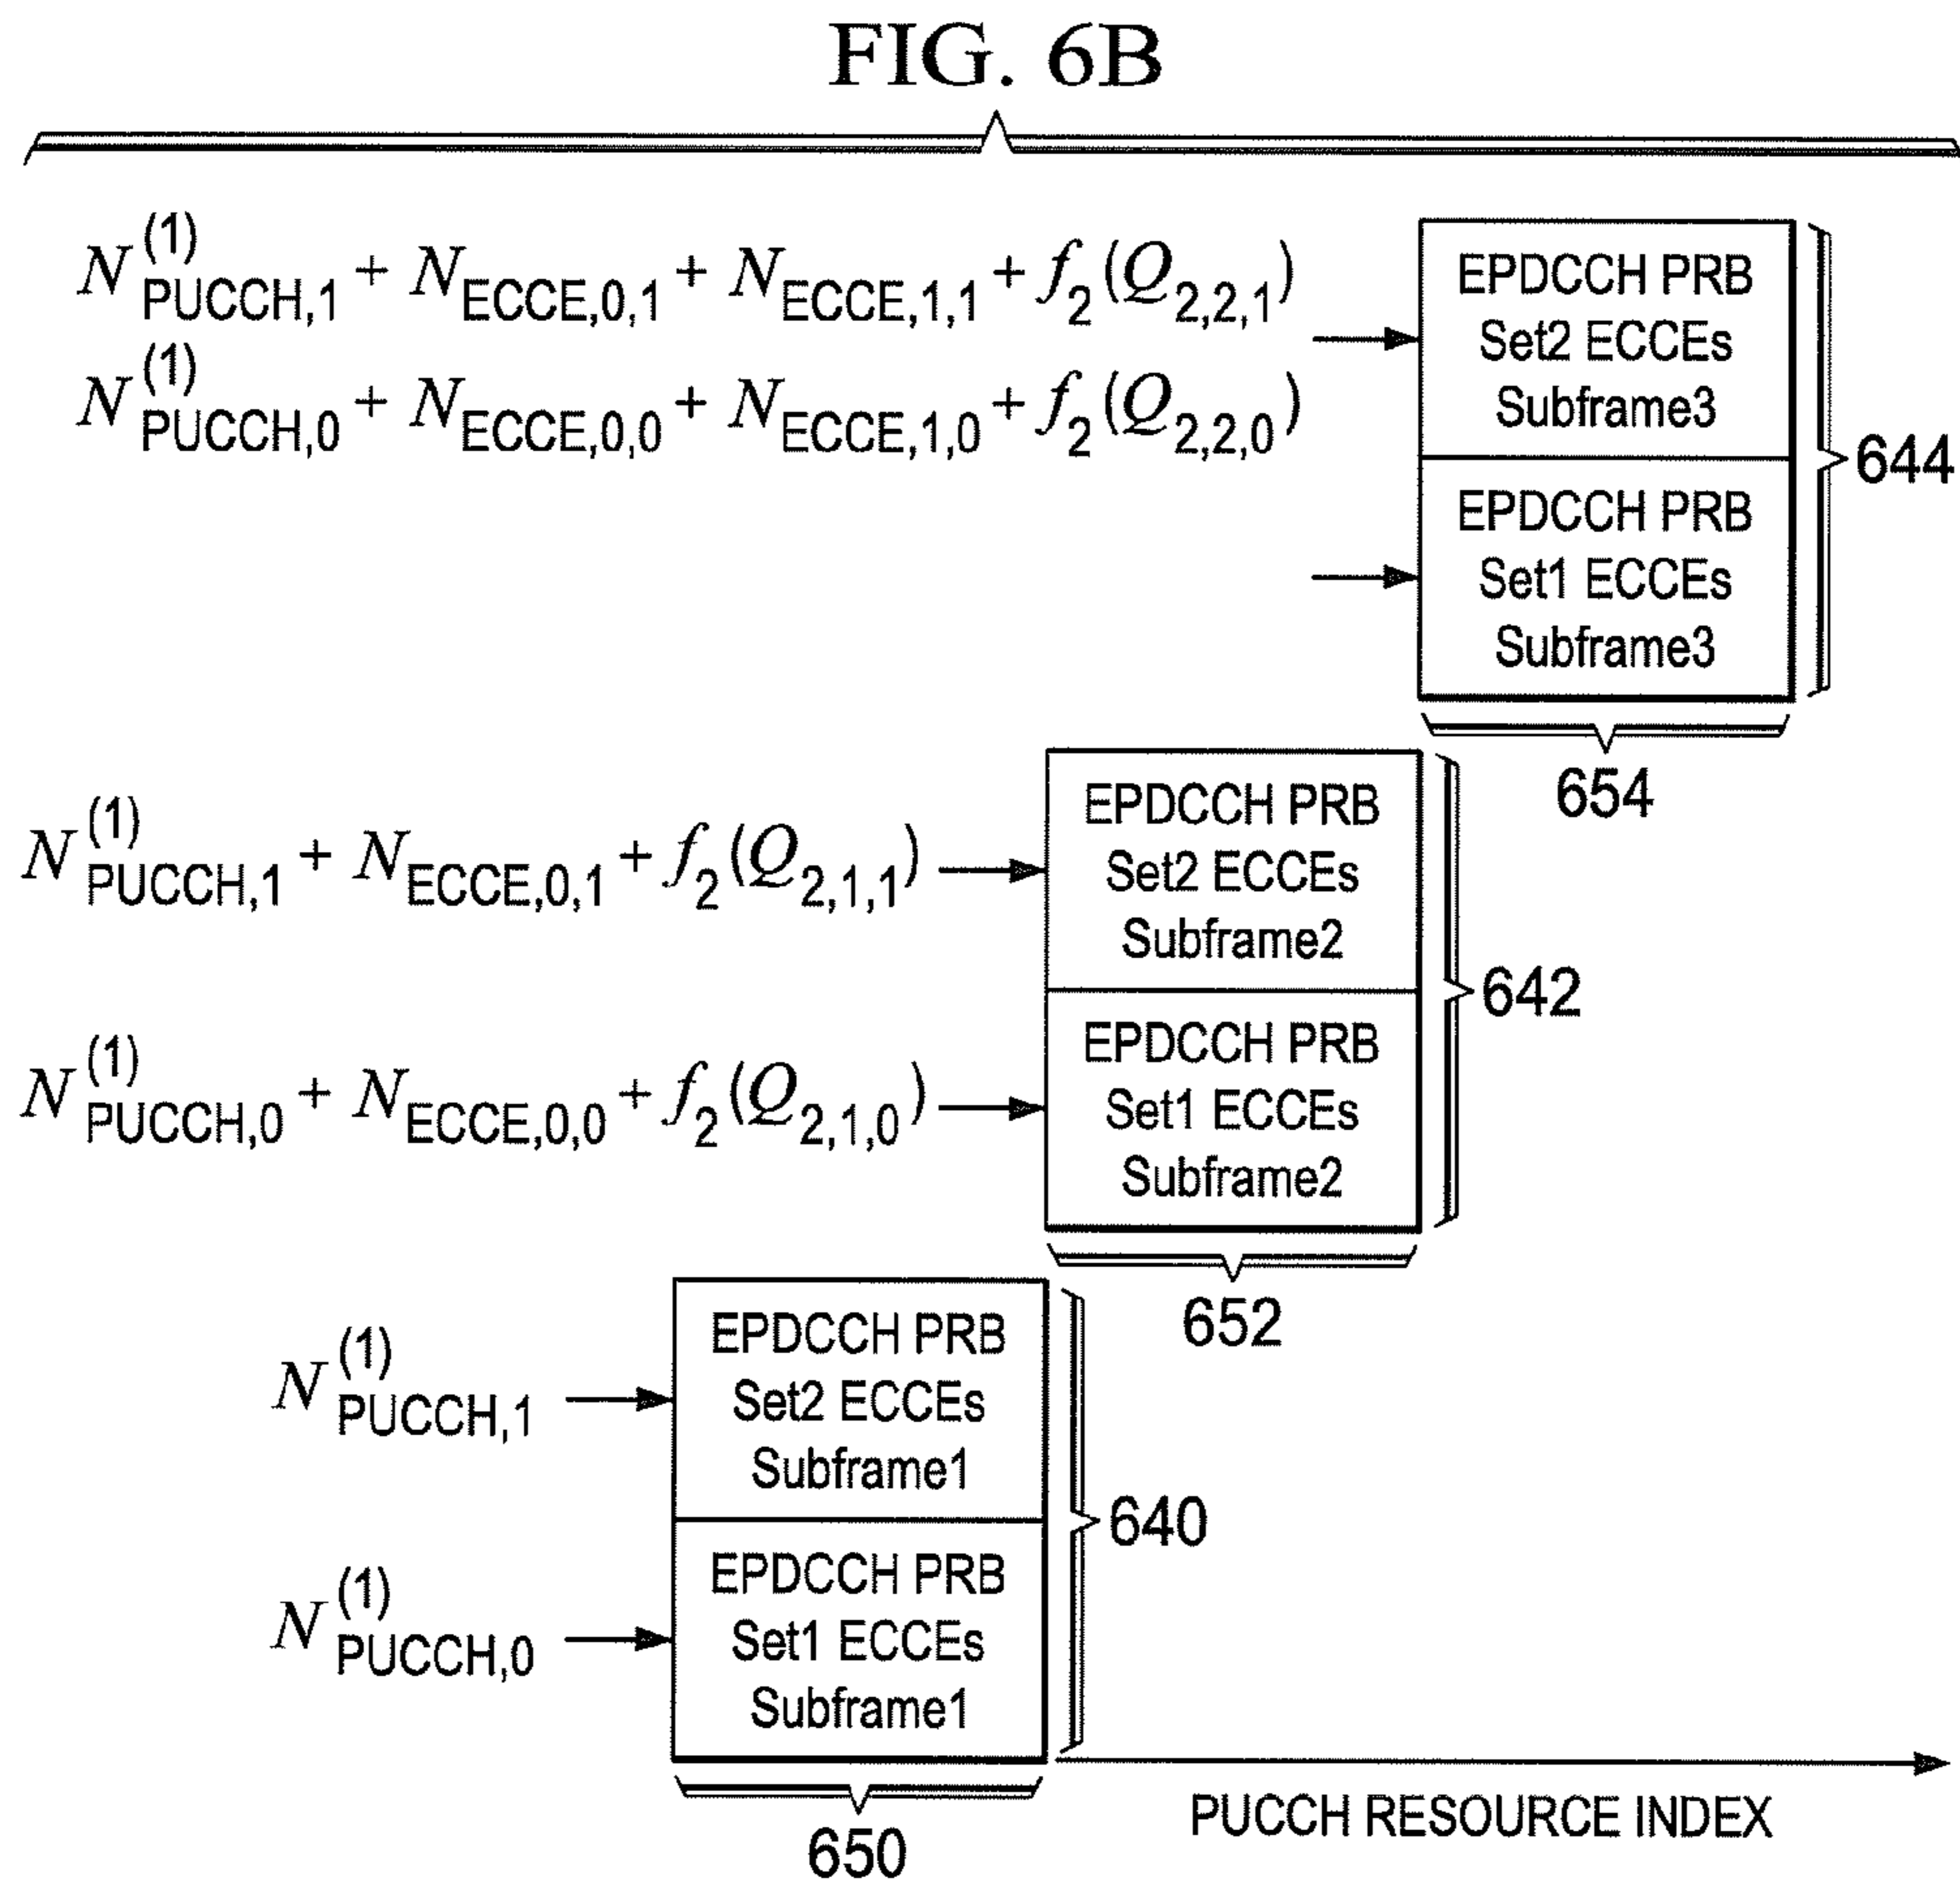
FIG. 6B

$N^{(1)}_{PUCCH,1} + N_{ECCE,0,1} + N_{ECCE,1,1} + f_2(Q_{2,2,1})$

$N^{(1)}_{PUCCH,0} + N_{ECCE,0,0} + N_{ECCE,1,0} + f_2(Q_{2,2,0})$

EPDCCH PRB Set2 ECCEs Subframe3

EPDCCH PRB Set1 ECCEs Subframe3

644

654

$N^{(1)}_{PUCCH,1} + N_{ECCE,0,1} + f_2(Q_{2,1,1})$

EPDCCH PRB Set2 ECCEs Subframe2

642

$N^{(1)}_{PUCCH,0} + N_{ECCE,0,0} + f_2(Q_{2,1,0})$

EPDCCH PRB Set1 ECCEs Subframe2

652

$N^{(1)}_{PUCCH,1}$

EPDCCH PRB Set2 ECCEs Subframe1

640

$N^{(1)}_{PUCCH,0}$

EPDCCH PRB Set1 ECCEs Subframe1

650

PUCCH RESOURCE INDEX